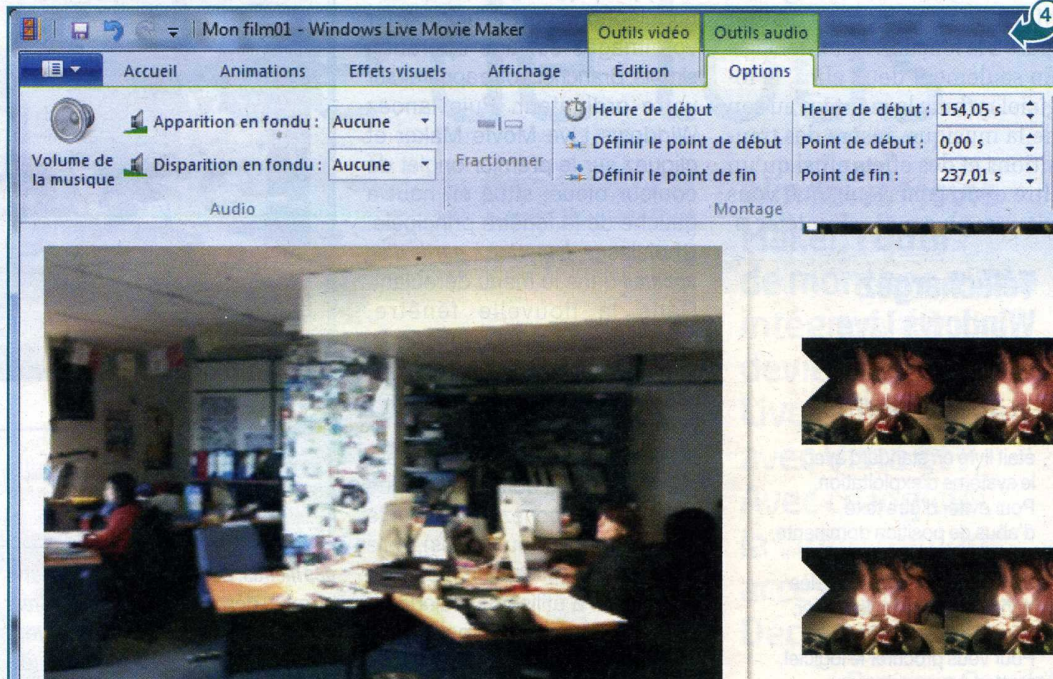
Mon film01 - Windows Live Movie Maker

Outils vidéo | Outils audio

Accueil | Animations | Effets visuels | Affichage | Edition | Options

Volume de la musique

Apparition en fondu : Aucune

Disparition en fondu : Aucune

Fractionner

Heure de début

Définir le point de début

Définir le point de fin

Heure de début : 154,05 s

Point de début : 0,00 s

Point de fin : 237,01 s

Audio

Montage

4